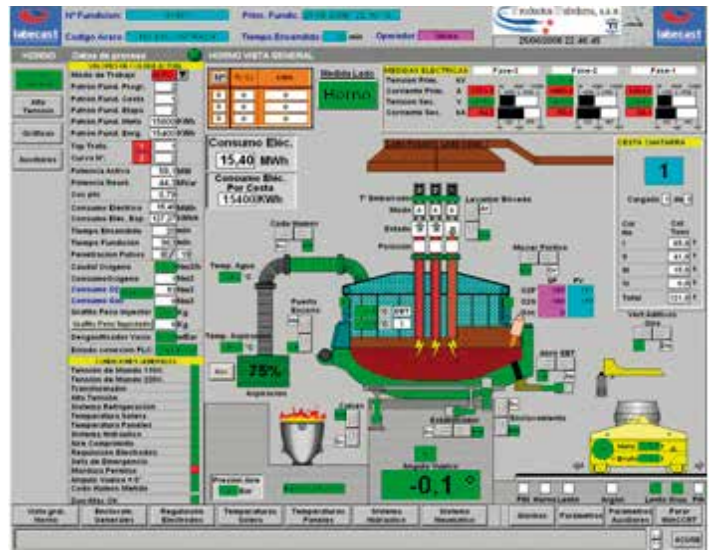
labecast

Nº Fundicion

Fctos. Fundic.

Codigo Acero

Tiempo Encendido

min

Operador

labecast

26/06/2008 22:46:45

HORNO

Datos de proceso

HORNO VISTA GENERAL

Alta Tension

Graficos

Auxiliares

Modo de Trabajo

Patron Fund. Progr.

Patron Fund. Costa

Patron Fund. Etapa

Patron Fund. Metlz

15000 KWh

Patron Fund. Energ.

15400 KWh

Tap Trafo.

Curva Nº

Potencia Activa

MW

Potencia Reactiva

MVar

Cos phi

Consumo Electrico

MWh

Consumo Elec. Esp.

kWh/t

Tiempo Encendido

min

Tiempo Fundicion

min

Penetracion Paleta

Caudal Oxigeno

Nm3/h

Consumo Oxigeno

Nm3

Consumo Gas

Nm3

Grafito Peso Inyector

Kg

Grafito Peso Inyectado

Kg

Desgasificador Vacio

Medida Lado

Horno

Consumo Elec.

15,40 MWh

Consumo Elec. Por Cesta

15400 KWh

MEDIDAS ELECTRICAS

Fase-1

Fase-2

Fase-3

Tension Prim.

KV

Corriente Prim.

A

Tension Sec.

V

Corriente Sec.

KA

CESTA CHATARRA

1

Cargada

Tensión de Mando 110V.

Tensión de Mando 220V.

Transformador

Alta Tensión

Sistema Refrigeración

Temperatura Solera

Temperatura Paneles

Sistema Hidráulico

Aire Comprimido

Regulación Electrodos

Seta de Emergencia

Monitora Paneles

Angulo Vuelco

Temp. Agua

°C

Codo Humos

Puerta Escoria

Temp. Aspiración

°C

75%

Aspiración

Medida

Estado

Posición

Levantar Bóveda

Mover Portico

PV

O2S

O2N

Vert Aditivos

Giro SET

Angulo Vuelco

-0,1 °

Posicionamiento

Presion Aire

Bar

Total

Vista gral. Horno

Sectores Generales

Regulacion Electrodos

Temperaturas Solera

Temperaturas Paneles

Sistema Hidraulico

Sistema Neumatico

Alarmas

Parametros

Parametros Auxiliares

Parar WinCC RT

ACCESO